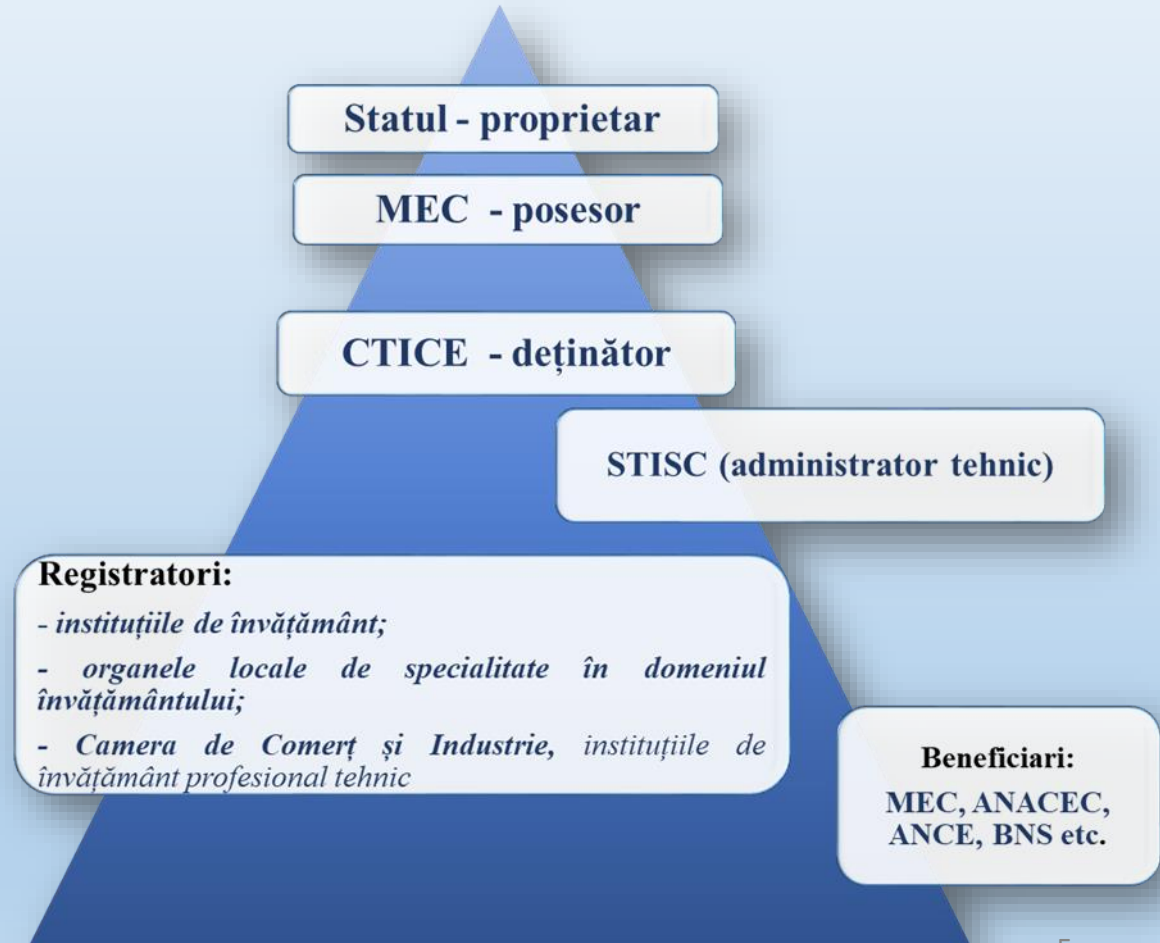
Statul - proprietar

MEC - posesor

CTICE - deținător

STISC (administrator tehnic)

Registratori:

- instituțiile de învățământ;

- organele locale de specialitate în domeniul învățământului;

- Camera de Comerț și Industrie, instituțiile de învățământ profesional tehnic

Beneficiari:

MEC, ANACEC, ANCE, BNS etc.

5